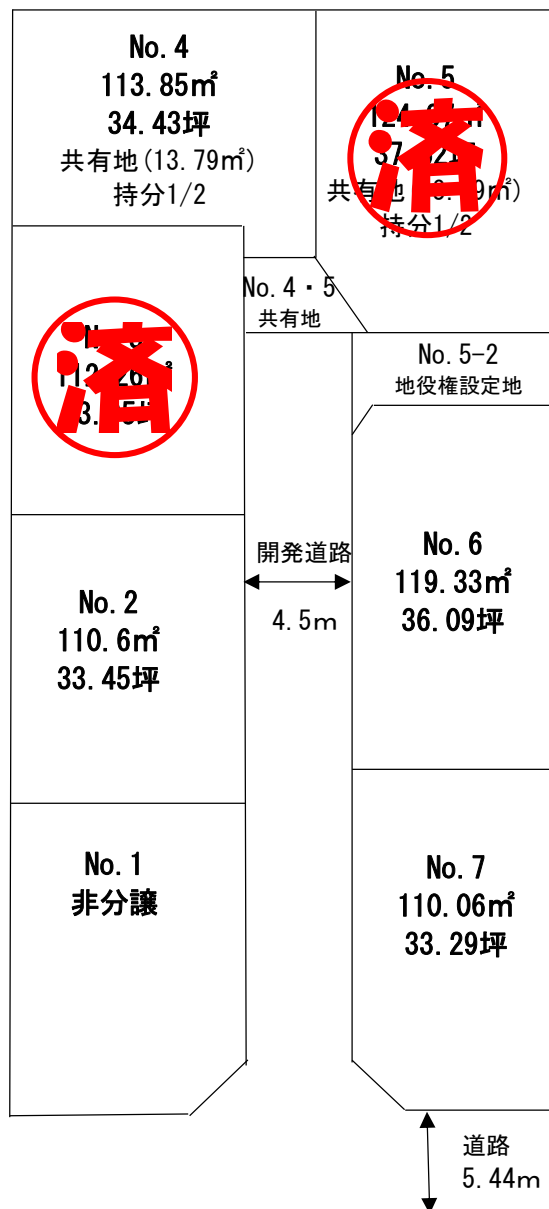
No. 4
113. 85㎡
34. 43坪
共有地(13.79㎡)
持分1/2

No. 5
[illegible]
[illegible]
共有地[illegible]㎡)
持分1/2
済

No. 4・5
共有地

No. 5-2
地役権設定地

No. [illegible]
11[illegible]
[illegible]
済

開発道路
4. 5m

No. 6
119. 33㎡
36. 09坪

No. 2
110. 6㎡
33. 45坪

No. 1
非分譲

No. 7
110. 06㎡
33. 29坪

道路
5. 44m